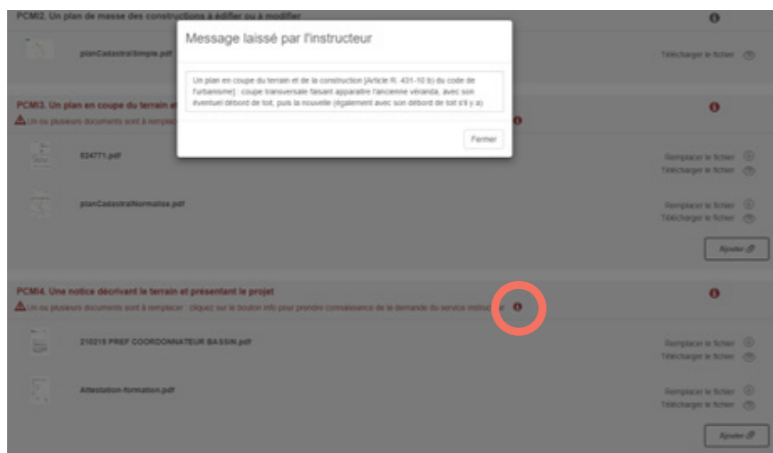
PCMI2. Un plan de masse des constructions à édifier ou à modifier

planCadastralSimple.pdf

Télécharger le fichier

Message laissé par l'instructeur

Un plan en coupe du terrain et de la construction [Article R. 431-10 b) du code de l'urbanisme] : coupe transversale faisant apparaître l'ancienne véranda, avec son éventuel débord de toit, puis la nouvelle (également avec son débord de toit s'il y a)

Fermer

PCMI3. Un plan en coupe du terrain e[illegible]

Un ou plusieurs documents sont à remplac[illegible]

524771.pdf

Remplacer le fichier
Télécharger le fichier

planCadastralNormalise.pdf

Remplacer le fichier
Télécharger le fichier

Ajouter

PCMI4. Une notice décrivant le terrain et présentant le projet

Un ou plusieurs documents sont à remplacer : cliquez sur le bouton info pour prendre connaissance de la demande du service instructeur

210215 PREF COORDONNATEUR BASSIN.pdf

Remplacer le fichier
Télécharger le fichier

Attestation-formation.pdf

Remplacer le fichier
Télécharger le fichier

Ajouter